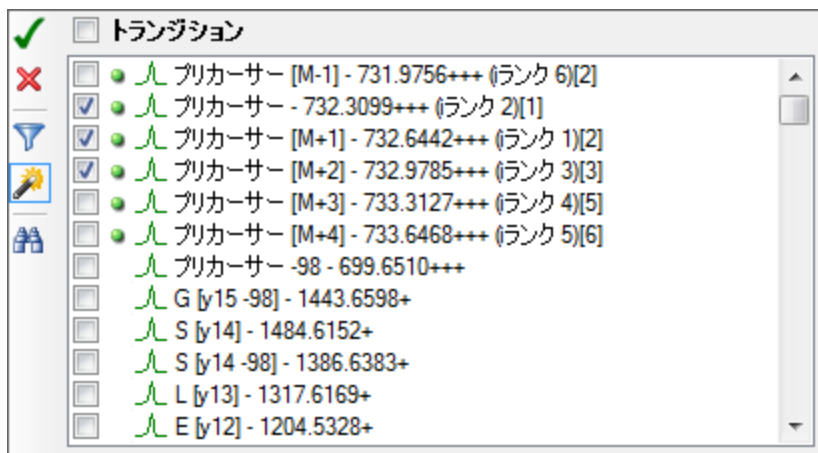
トランジション

プリカーサー [M-1] - 731.9756+++ (ランク 6)[2]
プリカーサー - 732.3099+++ (ランク 2)[1]
プリカーサー [M+1] - 732.6442+++ (ランク 1)[2]
プリカーサー [M+2] - 732.9785+++ (ランク 3)[3]
プリカーサー [M+3] - 733.3127+++ (ランク 4)[5]
プリカーサー [M+4] - 733.6468+++ (ランク 5)[6]
プリカーサー -98 - 699.6510+++
G [y15 -98] - 1443.6598+
S [y14] - 1484.6152+
S [y14 -98] - 1386.6383+
L [y13] - 1317.6169+
E [y12] - 1204.5328+